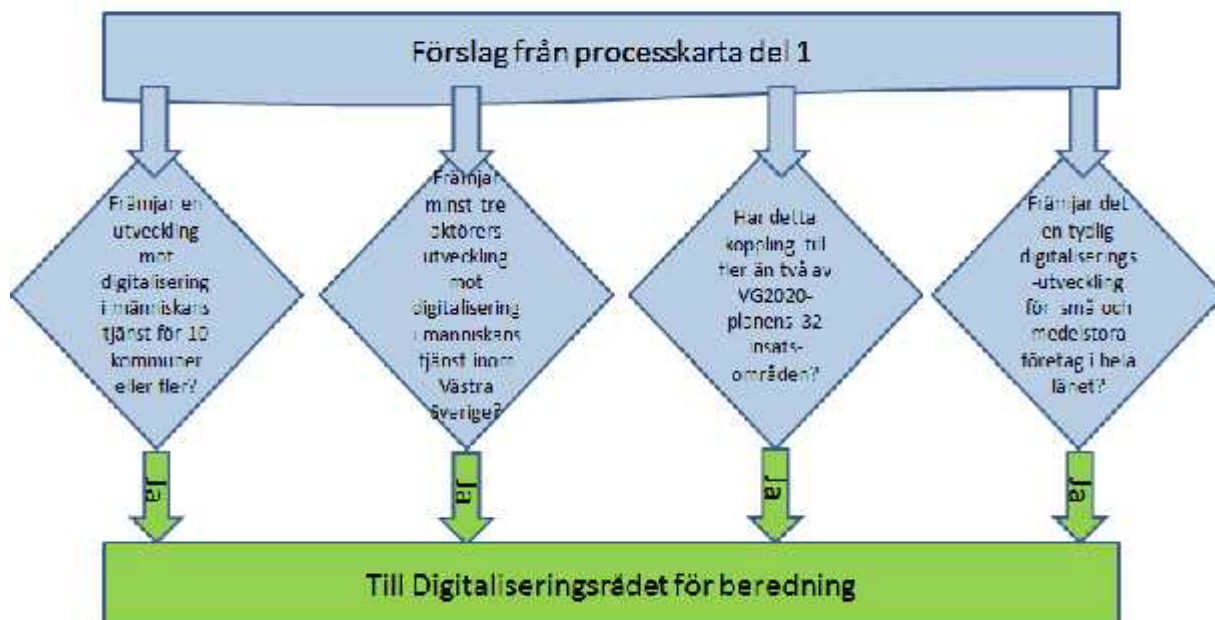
Förslag från processkarta del 1

Främjar en utveckling mot digitalisering i människans tjänst för 10 kommuner eller fler?

Främjar minst tre aktörers utveckling mot digitalisering i människans tjänst inom Västra Sverige?

Har detta koppling till fler än två av VG2020-planens 32 insatsområden?

Främjar det en tydlig digitaliserings-utveckling för små och medelstora företag i hela länet?

Ja

Ja

Ja

Ja

Till Digitaliseringsrådet för beredning